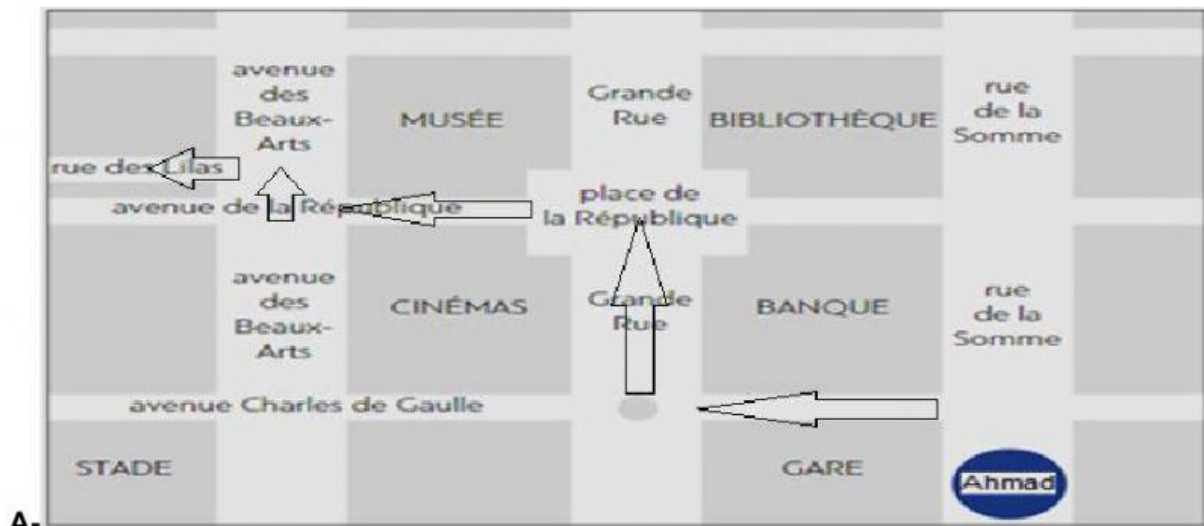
avenue des Beaux-Arts

MUSÉE

Grande Rue

BIBLIOTHÈQUE

rue de la Somme

rue des Lilas

avenue de la République

place de la République

avenue des Beaux-Arts

CINÉMAS

Grande Rue

BANQUE

rue de la Somme

avenue Charles de Gaulle

STADE

GARE

Ahmad

A.